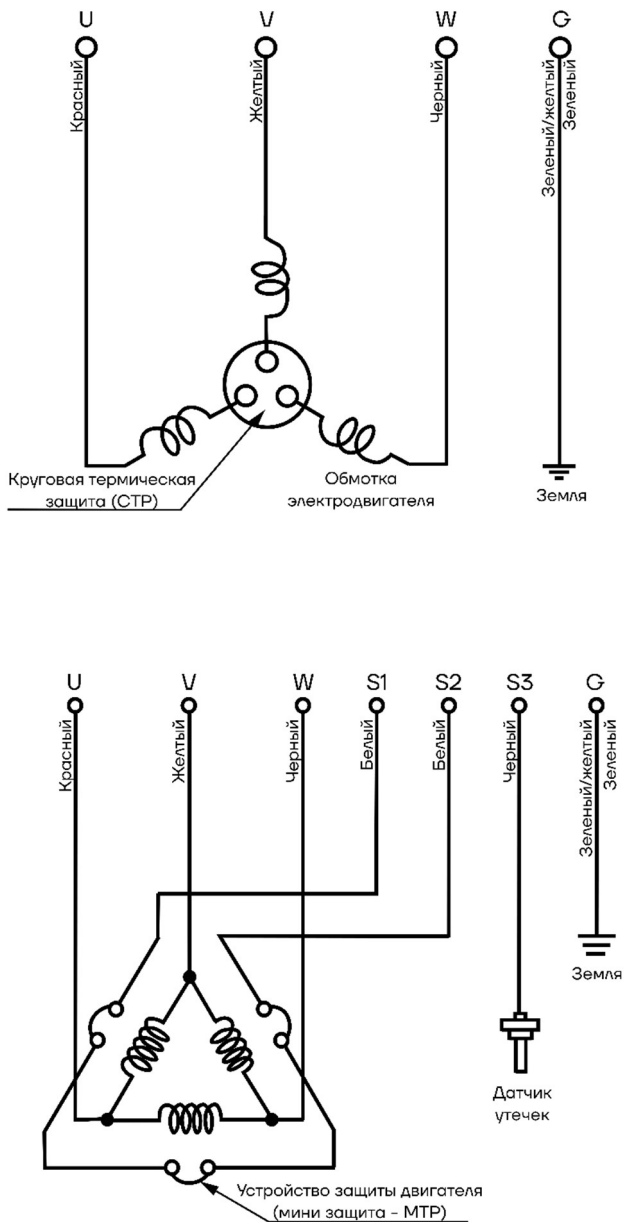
U
V
W
G
Красный
Желтый
Черный
Зеленый/желтый
Зеленый
Круговая термическая защита (CTP)
Обмотка электродвигателя
Земля

U
V
W
S1
S2
S3
G
Красный
Желтый
Черный
Белый
Белый
Черный
Зеленый/желтый
Зеленый
Земля
Датчик утечек
Устройство защиты двигателя (мини защита - MTP)